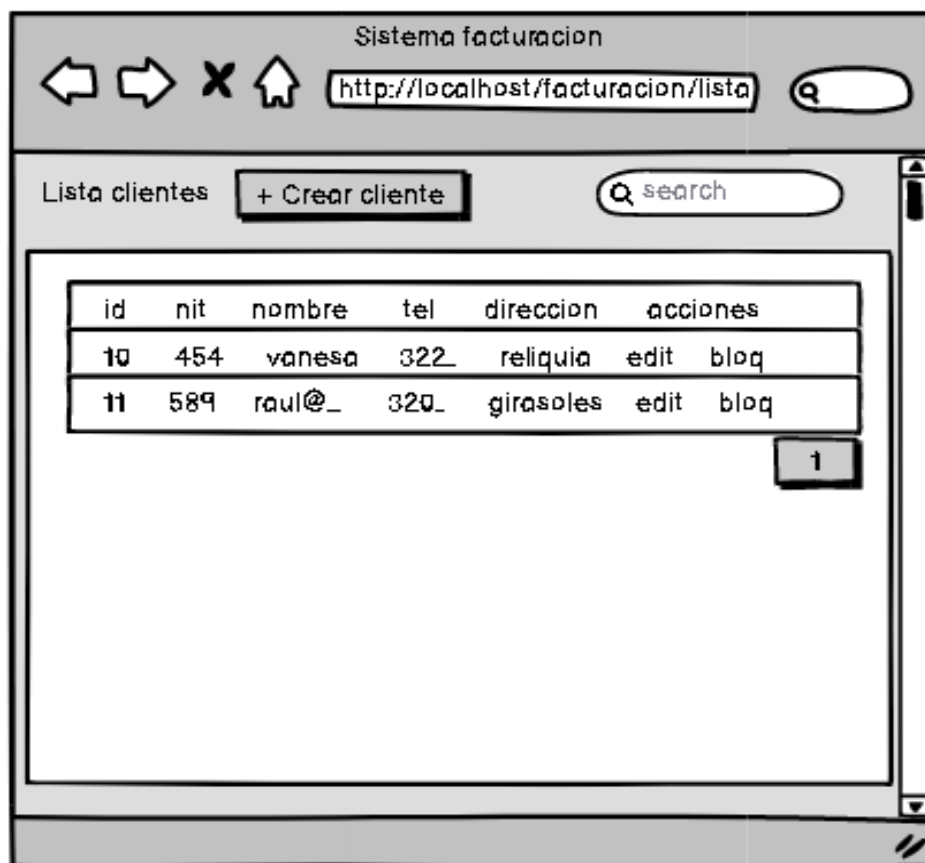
Sistema facturacion

http://localhost/facturacion/lista

Lista clientes

+ Crear cliente

search

| id | nit | nombre | tel | direccion | acciones | |
|---|---|---|---|---|---|---|
| 10 | 454 | vanesa | 322_ | reliquia | edit | bloq |
| 11 | 589 | raul@_ | 320_ | girasoles | edit | bloq |

1